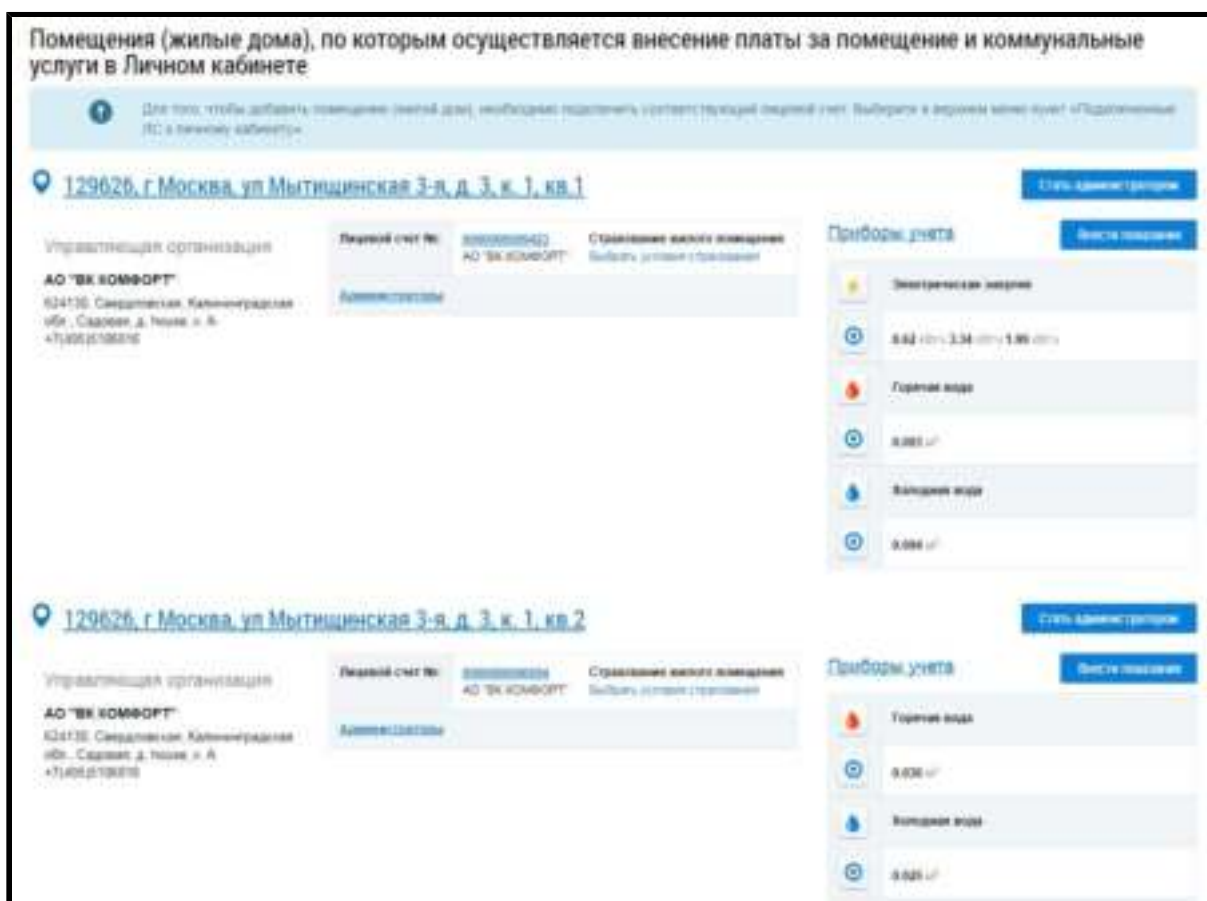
Помещения (жилые дома), по которым осуществляется внесение платы за помещение и коммунальные услуги в Личном кабинете

Для того, чтобы добавить помещение (жилой дом), необходимо подключить соответствующий лицевой счет. Выберите в верхнем меню пункт «Подключенные ЛС в личному кабинету»

129626, г Москва, ул Мытищинская 3-я, д. 3, к. 1, кв.1

Стать администратором

Управляющая организация

АО "ВК КОМФОРТ"
624130, Свердловская, Калининградская обл., Садовая, д. house, к. А
+7(495)5106010

Лицевой счет №: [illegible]
АО "ВК КОМФОРТ"

Страхование жилого помещения
Выбрать условия страхования

Администраторы

Приборы учета

Внести показания

Электрическая энергия

0.62 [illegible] 3.34 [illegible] 1.96 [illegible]

Горячая вода

0.083 $м^3$

Холодная вода

0.084 $м^3$

129626, г Москва, ул Мытищинская 3-я, д. 3, к. 1, кв.2

Стать администратором

Управляющая организация

АО "ВК КОМФОРТ"
624130, Свердловская, Калининградская обл., Садовая, д. house, к. А
+7(495)5106010

Лицевой счет №: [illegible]
АО "ВК КОМФОРТ"

Страхование жилого помещения
Выбрать условия страхования

Администраторы

Приборы учета

Внести показания

Горячая вода

0.030 $м^3$

Холодная вода

0.025 $м^3$